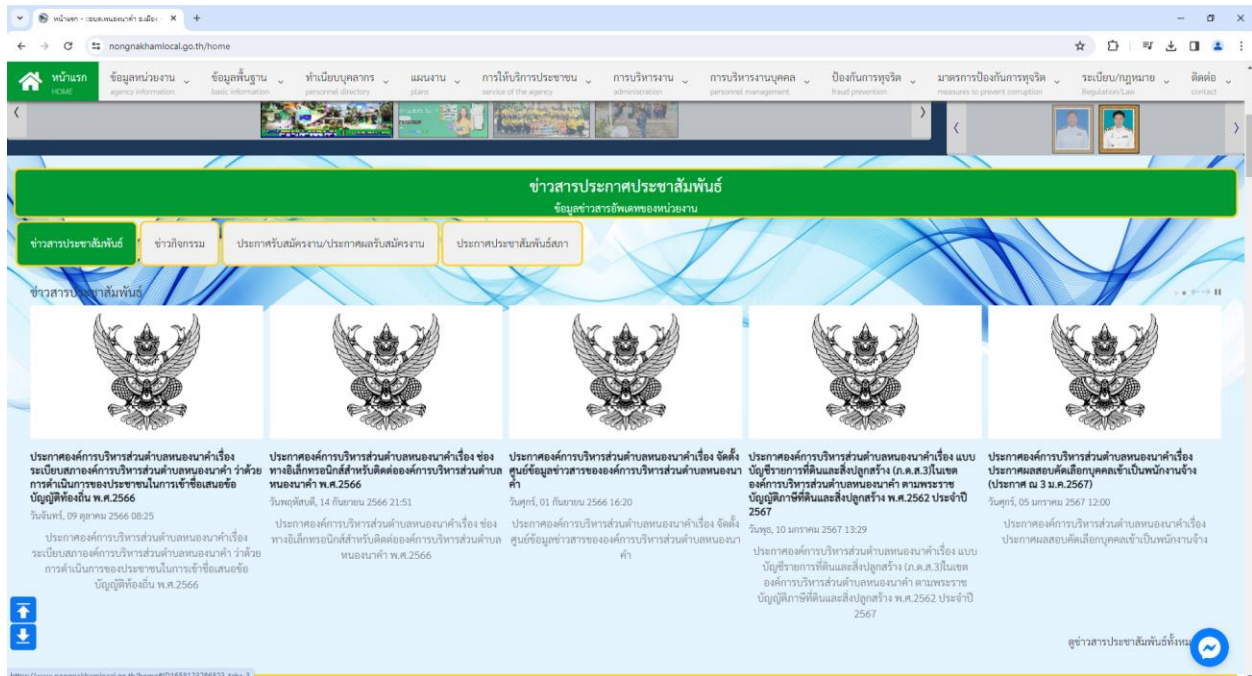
หน้าแรก - ระบบสนเทศอบต. ผม... ×

nongnakhamlocal.go.th/home

หน้าแรก HOME | ข้อมูลหน่วยงาน agency information | ข้อมูลพื้นฐาน basic information | ทำเนียบบุคลากร personnel directory | แผนงาน plans | การให้บริการประชาชน service of the agency | การบริหารงาน administration | การบริหารงานบุคคล personnel management | ป้องกันการทุจริต fraud prevention | มาตรการป้องกันการทุจริต measures to prevent corruption | ระเบียบ/กฎหมาย Regulation/Law | ติดต่อ contact

ข่าวสารประกาศประชาสัมพันธ์
ข้อมูลข่าวสารอัพเดตของหน่วยงาน

ข่าวสารประชาสัมพันธ์ | ข่าวกิจกรรม | ประกาศรับสมัครงาน/ประกาศผลรับสมัครงาน | ประกาศประชาสัมพันธ์สภา

ข่าวสารประชาสัมพันธ์

ประกาศองค์การบริหารส่วนตำบลหนองนาคำเรื่อง ระเบียบสภาองค์การบริหารส่วนตำบลหนองนาคำ ว่าด้วยการดำเนินการของประชาชนในการเข้าชื่อเสนอข้อบัญญัติท้องถิ่น พ.ศ.2566
วันจันทร์, 09 ตุลาคม 2566 08:25
ประกาศองค์การบริหารส่วนตำบลหนองนาคำเรื่อง ระเบียบสภาองค์การบริหารส่วนตำบลหนองนาคำ ว่าด้วยการดำเนินการของประชาชนในการเข้าชื่อเสนอข้อบัญญัติท้องถิ่น พ.ศ.2566

ประกาศองค์การบริหารส่วนตำบลหนองนาคำเรื่อง ช่องทางอิเล็กทรอนิกส์สำหรับติดต่อองค์การบริหารส่วนตำบลหนองนาคำ พ.ศ.2566
วันพฤหัสบดี, 14 กันยายน 2566 21:51
ประกาศองค์การบริหารส่วนตำบลหนองนาคำเรื่อง ช่องทางอิเล็กทรอนิกส์สำหรับติดต่อองค์การบริหารส่วนตำบลหนองนาคำ พ.ศ.2566

ประกาศองค์การบริหารส่วนตำบลหนองนาคำเรื่อง จัดตั้งศูนย์ข้อมูลข่าวสารขององค์การบริหารส่วนตำบลหนองนาคำ
วันศุกร์, 01 กันยายน 2566 16:20
ประกาศองค์การบริหารส่วนตำบลหนองนาคำเรื่อง จัดตั้งศูนย์ข้อมูลข่าวสารขององค์การบริหารส่วนตำบลหนองนาคำ

ประกาศองค์การบริหารส่วนตำบลหนองนาคำเรื่อง แบบบัญชีรายการที่ดินและสิ่งปลูกสร้าง (ภ.ด.ส.3)ในเขตองค์การบริหารส่วนตำบลหนองนาคำ ตามพระราชบัญญัติภาษีที่ดินและสิ่งปลูกสร้าง พ.ศ.2562 ประจำปี 2567
วันพุธ, 10 มกราคม 2567 13:29
ประกาศองค์การบริหารส่วนตำบลหนองนาคำเรื่อง แบบบัญชีรายการที่ดินและสิ่งปลูกสร้าง (ภ.ด.ส.3)ในเขตองค์การบริหารส่วนตำบลหนองนาคำ ตามพระราชบัญญัติภาษีที่ดินและสิ่งปลูกสร้าง พ.ศ.2562 ประจำปี 2567

ประกาศองค์การบริหารส่วนตำบลหนองนาคำเรื่อง ประกาศผลสอบคัดเลือกบุคคลเข้าเป็นพนักงานจ้าง (ประกาศ ณ 3 ม.ค.2567)
วันศุกร์, 05 มกราคม 2567 12:00
ประกาศองค์การบริหารส่วนตำบลหนองนาคำเรื่อง ประกาศผลสอบคัดเลือกบุคคลเข้าเป็นพนักงานจ้าง

ดูข่าวสารประชาสัมพันธ์ทั้งหม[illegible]